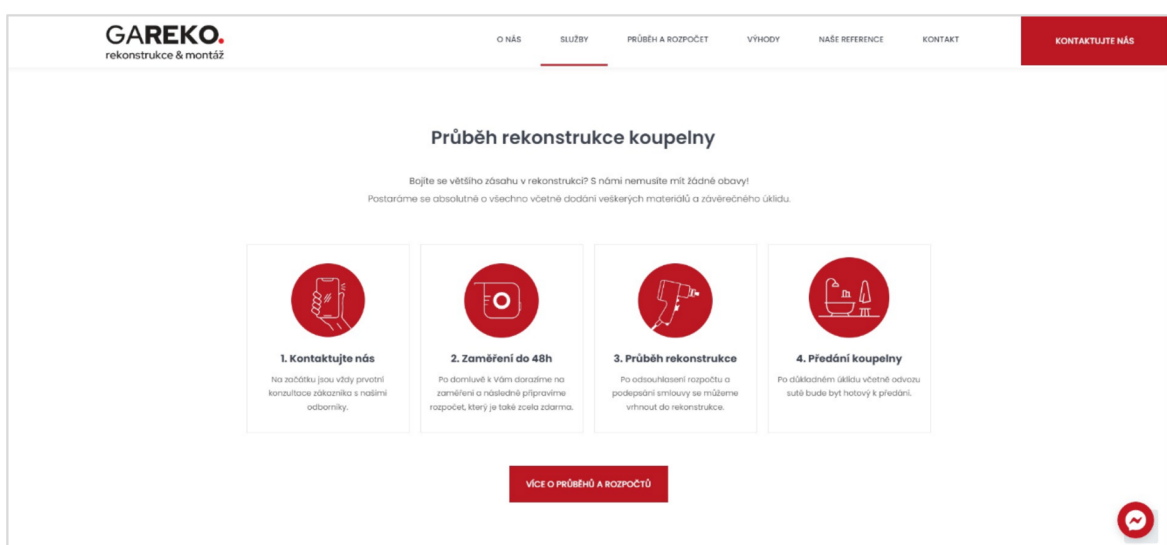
GAREKO.
rekonstrukce & montáž

O NÁS SLUŽBY PRŮBĚH A ROZPOČET VÝHODY NAŠE REFERENCE KONTAKT

KONTAKTUJTE NÁS

Průběh rekonstrukce koupelny

Bojíte se většího zásahu v rekonstrukci? S námi nemusíte mít žádné obavy!
Postaráme se absolutně o všechno včetně dodání veškerých materiálů a závěrečného úklidu.

1. Kontaktujte nás

Na začátku jsou vždy prvotní konzultace zákazníka s našimi odborníky.

2. Zaměření do 48h

Po domluvě k Vám dorazíme na zaměření a následně připravíme rozpočet, který je také zcela zdarma.

3. Průběh rekonstrukce

Po odsouhlasení rozpočtu a podepsání smlouvy se můžeme vrhnout do rekonstrukce.

4. Předání koupelny

Po důkladném úklidu včetně odvozu sutě bude byt hotový k předání.

VÍCE O PRŮBĚHU A ROZPOČTU